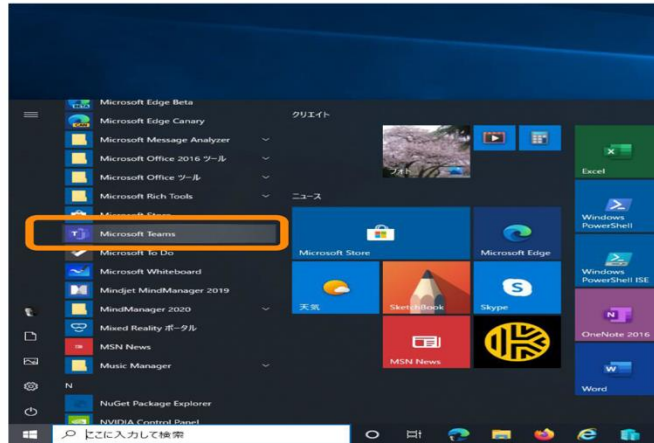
Microsoft Edge Beta
Microsoft Edge Canary
Microsoft Message Analyzer
Microsoft Office 2016 ツール
Microsoft Office ツール
Microsoft Rich Tools
Microsoft Store
Microsoft Teams
Microsoft To Do
Microsoft Whiteboard
Mindjet MindManager 2019
MindManager 2020
Mixed Reality ポータル
MSN News
Music Manager
N
NuGet Package Explorer
NVIDIA Control Panel

クリエイト
フォト
ニュース
Microsoft Store
Microsoft Edge
天気
Sketchbook
Skype
MSN News

Excel
Windows PowerShell
Windows PowerShell ISE
OneNote 2016
Word

ここに入力して検索